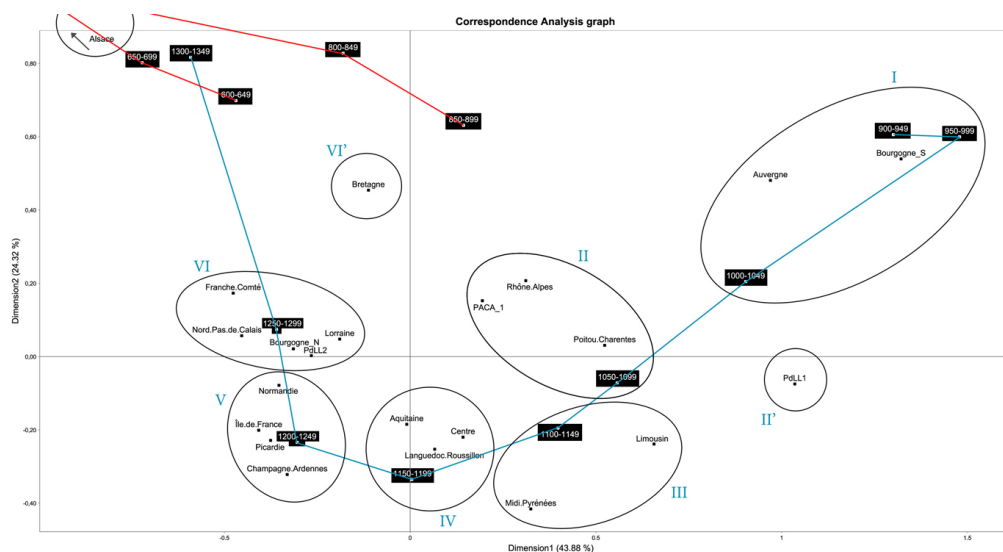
Correspondence Analysis graph

Alsace
650-699
1300-1349
800-849
600-649
850-899
I
900-949
950-999
Bourgogne_S
Auvergne
VI'
Bretagne
II
Rhône.Alpes
PACA_1
1000-1049
VI
Franche.Comté
Nord.Pas.de.Calais
1250-1299
Lorraine
Bourgogne_N
PdLL2
Poitou.Charentes
1050-1099
PdLL1
II'
Normandie
V
Île.de.France
Picardie
1200-1249
Champagne.Ardennes
Aquitaine
Centre
Languedoc.Roussillon
1150-1199
1100-1149
Limousin
Midi.Pyrénées
III
IV

Dimension2 (24.32 %)
0,80
0,60
0,40
0,20
0,00
-0,20
-0,40
-0.5
0
0.5
1
1.5
Dimension1 (43.88 %)